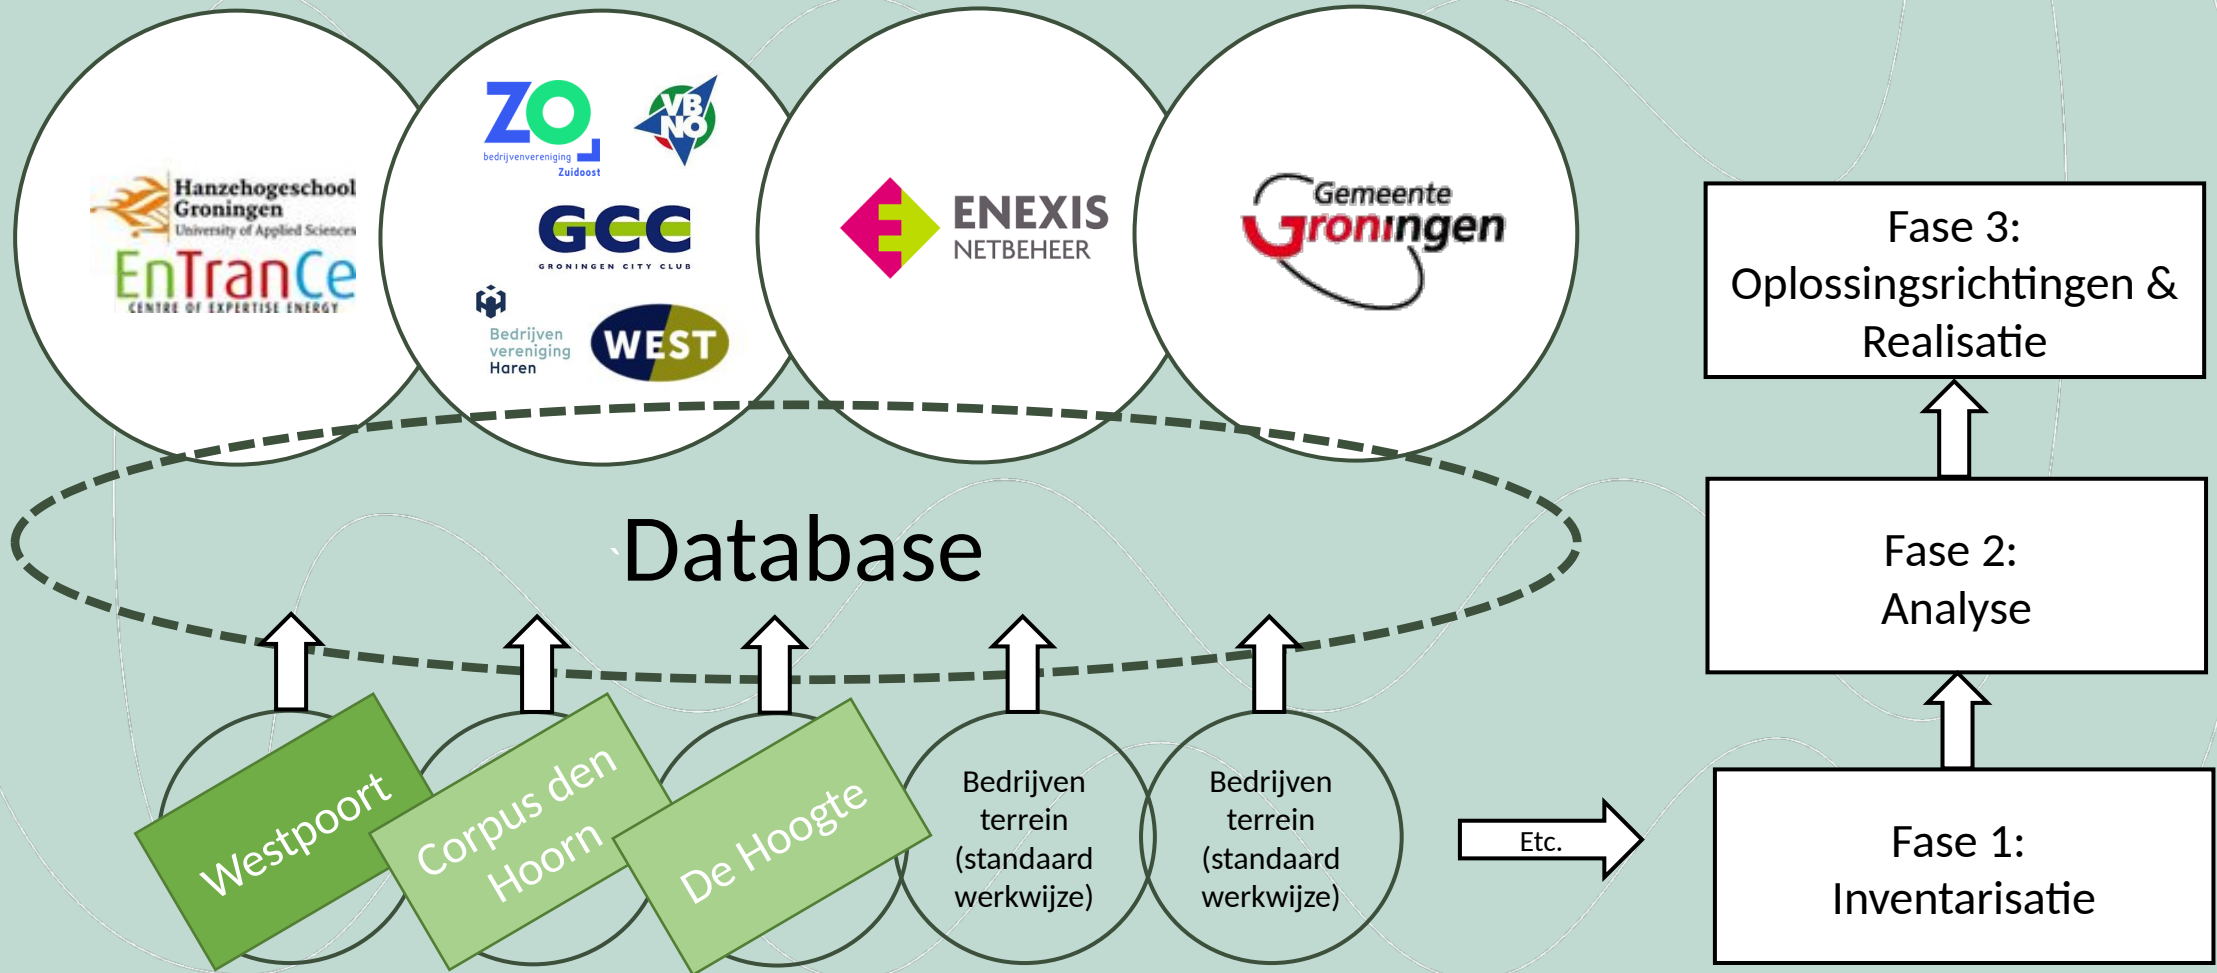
Hanzehogeschool Groningen
University of Applied Sciences
EnTranCe
CENTRE OF EXPERTISE ENERGY

ZO
bedrijvenvereniging
Zuidoost

VB NO

GCC
GRONINGEN CITY CLUB

Bedrijven vereniging Haren

WEST

ENEXIS
NETBEHEER

Gemeente Groningen

Fase 3: Oplossingsrichtingen & Realisatie

Fase 2: Analyse

Fase 1: Inventarisatie

Database

Westpoort

Corpus den Hoorn

De Hoogte

Bedrijven terrein (standaard werkwijze)

Bedrijven terrein (standaard werkwijze)

Etc.